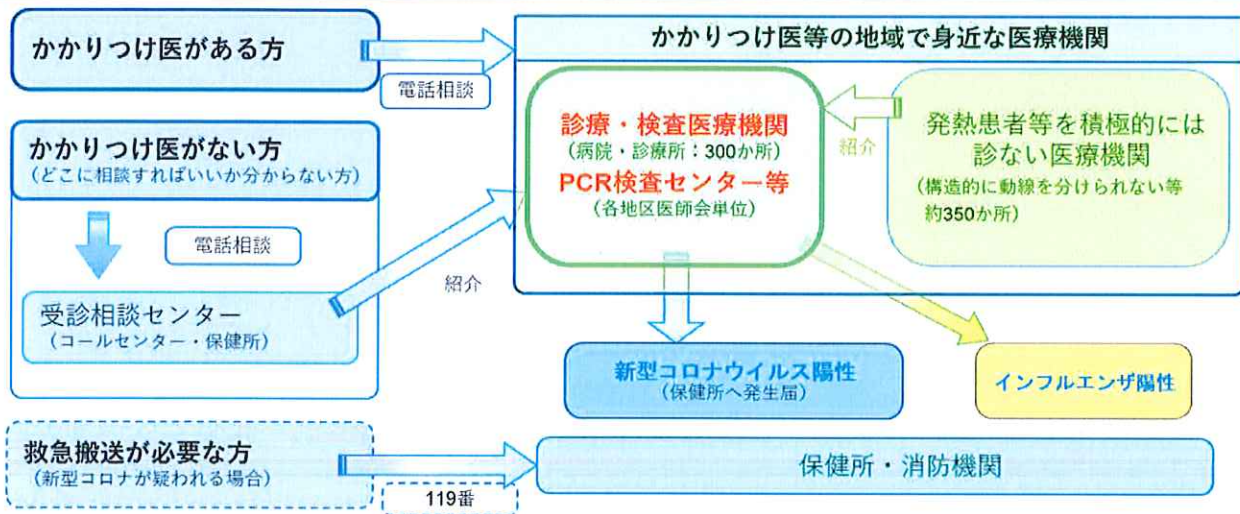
かかりつけ医がある方

電話相談

かかりつけ医等の地域で身近な医療機関

診療・検査医療機関
（病院・診療所：300か所）
PCR検査センター等
（各地区医師会単位）

紹介

発熱患者等を積極的には診ない医療機関
（構造的に動線を分けられない等 約350か所）

かかりつけ医がない方
（どこに相談すればいいか分からない方）

電話相談

受診相談センター
（コールセンター・保健所）

紹介

新型コロナウイルス陽性
（保健所へ発生届）

インフルエンザ陽性

救急搬送が必要な方
（新型コロナが疑われる場合）

119番

保健所・消防機関